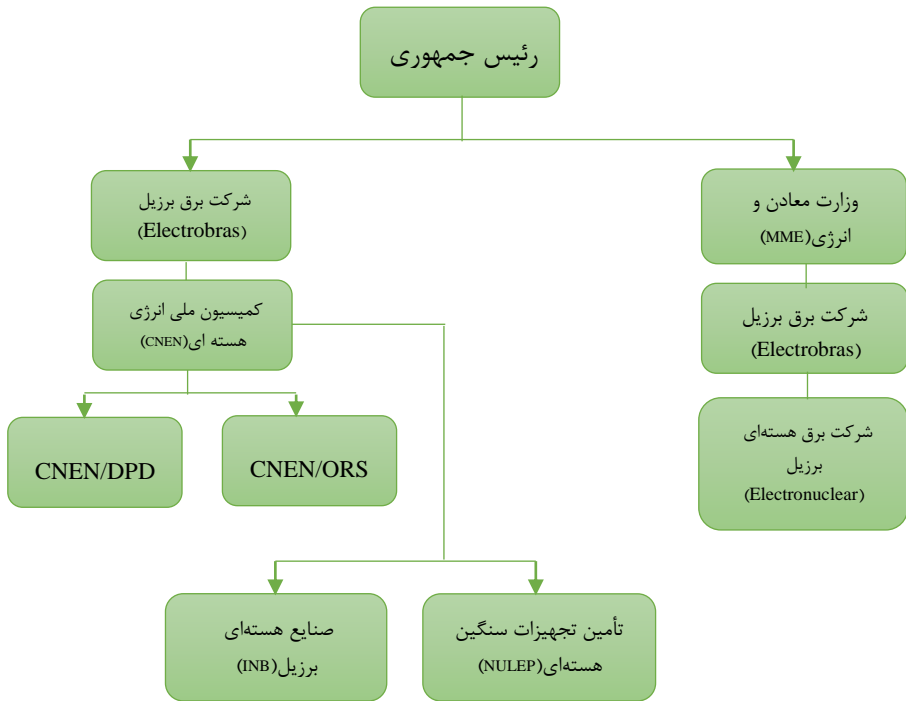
رئیس جمهوری

شرکت برق برزیل
(Electrobras)

وزارت معادن و
انرژی(MME)

کمیسیون ملی انرژی
هسته ای(CNEN)

شرکت برق برزیل
(Electrobras)

CNEN/DPD

CNEN/ORS

شرکت برق هسته‌ای
برزیل
(Electronuclear)

صنایع هسته‌ای
برزیل(INB)

تأمین تجهیزات سنگین
هسته‌ای(NULEP)